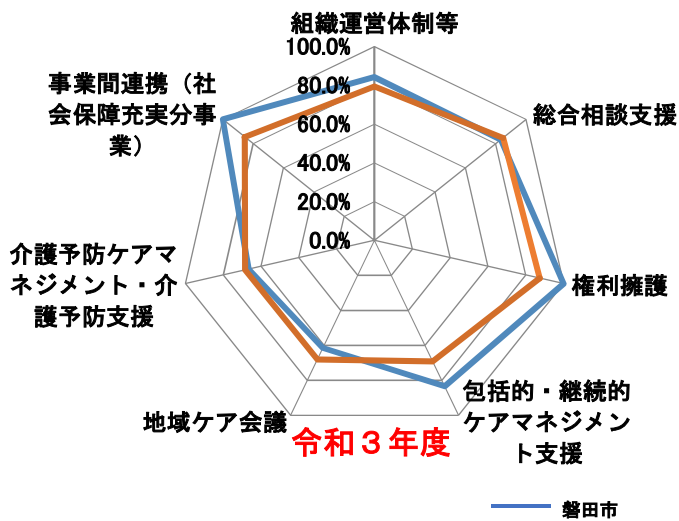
組織運営体制等

100.0%
80.0%
60.0%
40.0%
20.0%
0.0%

総合相談支援

権利擁護

包括的・継続的ケアマネジメント支援

地域ケア会議

介護予防ケアマネジメント・介護予防支援

事業間連携（社会保障充実分事業）

令和３年度

磐田市